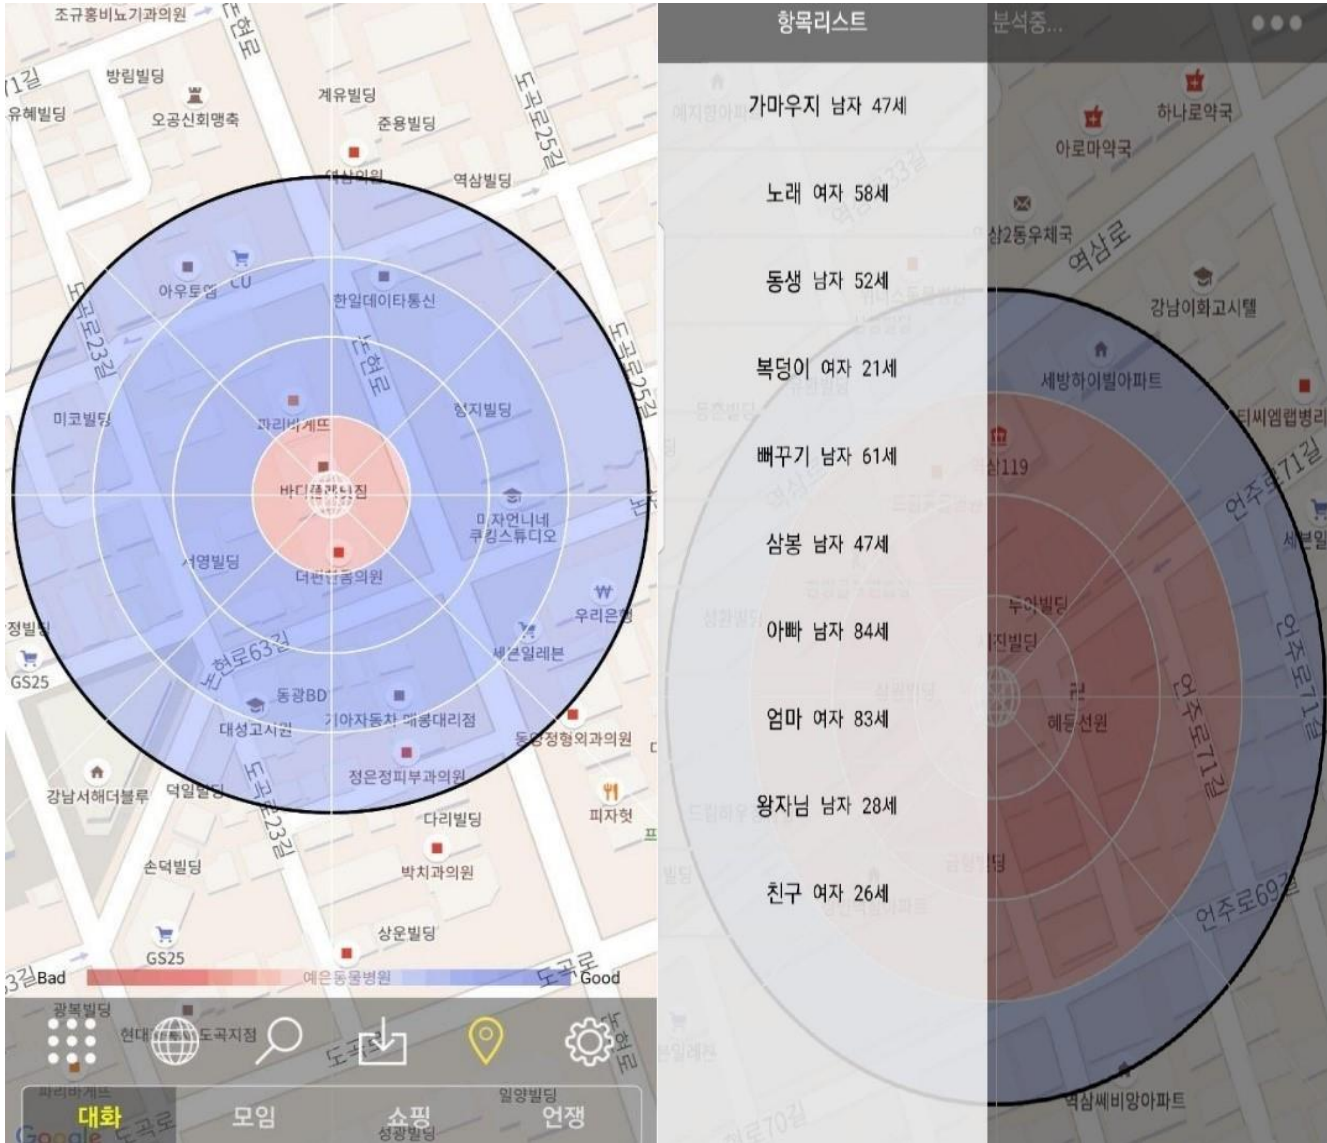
조규홍비뇨기과의원
논현로
1길
방림빌딩
유혜빌딩
오공신회맹축
계유빌딩
준용빌딩
도곡로25길
역삼의원
역삼빌딩
아우토엠
CU
한일데이타통신
도곡로23길
논현로
도곡로25길
미코빌딩
파리바게뜨
청지빌딩
바디플레이짐
미자언니네 쿠킹스튜디오
서영빌딩
더편한몸의원
우리은행
정빌딩
GS25
논현로63길
세븐일레븐
동광BD
기아자동차 매봉대리점
대성고시원
동양정형외과의원
강남서해더블루
덕일빌딩
도곡로23길
정은정피부과의원
피자헛
다리빌딩
손덕빌딩
박치과의원
상운빌딩
GS25
Bad
예은동물병원
도곡로
Good
광복빌딩
현대
도곡지점
논현로
도곡로
파리바게뜨
일양빌딩
대화
모임
쇼핑
언쟁
Google
성광빌딩

항목리스트
분석중...
가마우지 남자 47세
노래 여자 58세
동생 남자 52세
복덩이 여자 21세
뻐꾸기 남자 61세
삼봉 남자 47세
아빠 남자 84세
엄마 여자 83세
왕자님 남자 28세
친구 여자 26세
하나로약국
아로마약국
삼2동우체국
역삼로
강남이화고시텔
세방하이빌아파트
티씨엠랩병리
역삼119
언주로71길
세븐일
두어빌딩
진빌딩
혜동선원
언주로71길
언주로71길
언주로69길
역삼쎄비앙아파트